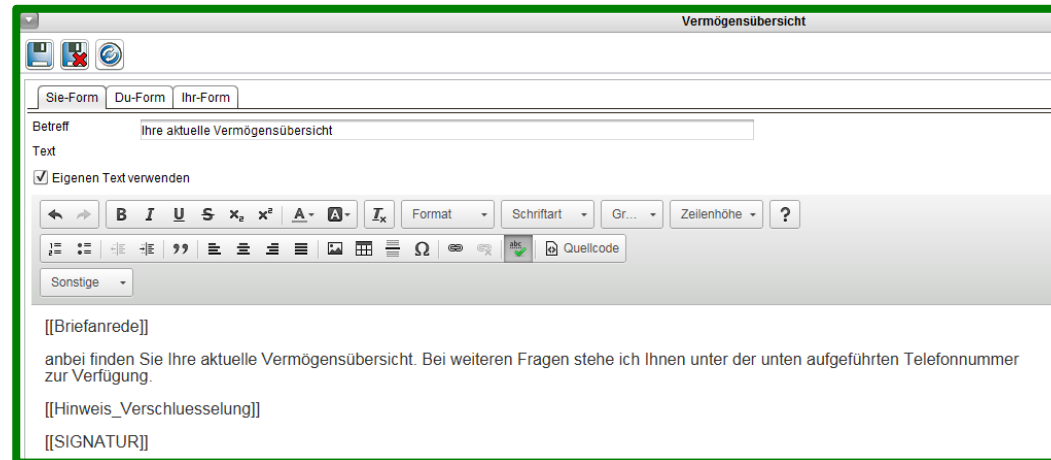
Vermögensübersicht

Sie-Form | Du-Form | Ihr-Form

Betreff Ihre aktuelle Vermögensübersicht

Text

Eigenen Text verwenden

B I U S $x_2$ $x^2$ A· A· $I_x$ Format Schriftart Gr... Zeilenhöhe ?

99 Ω abc Quellcode

Sonstige

[[Briefanrede]]

anbei finden Sie Ihre aktuelle Vermögensübersicht. Bei weiteren Fragen stehe ich Ihnen unter der unten aufgeführten Telefonnummer zur Verfügung.

[[Hinweis_Verschluesselung]]

[[SIGNATUR]]